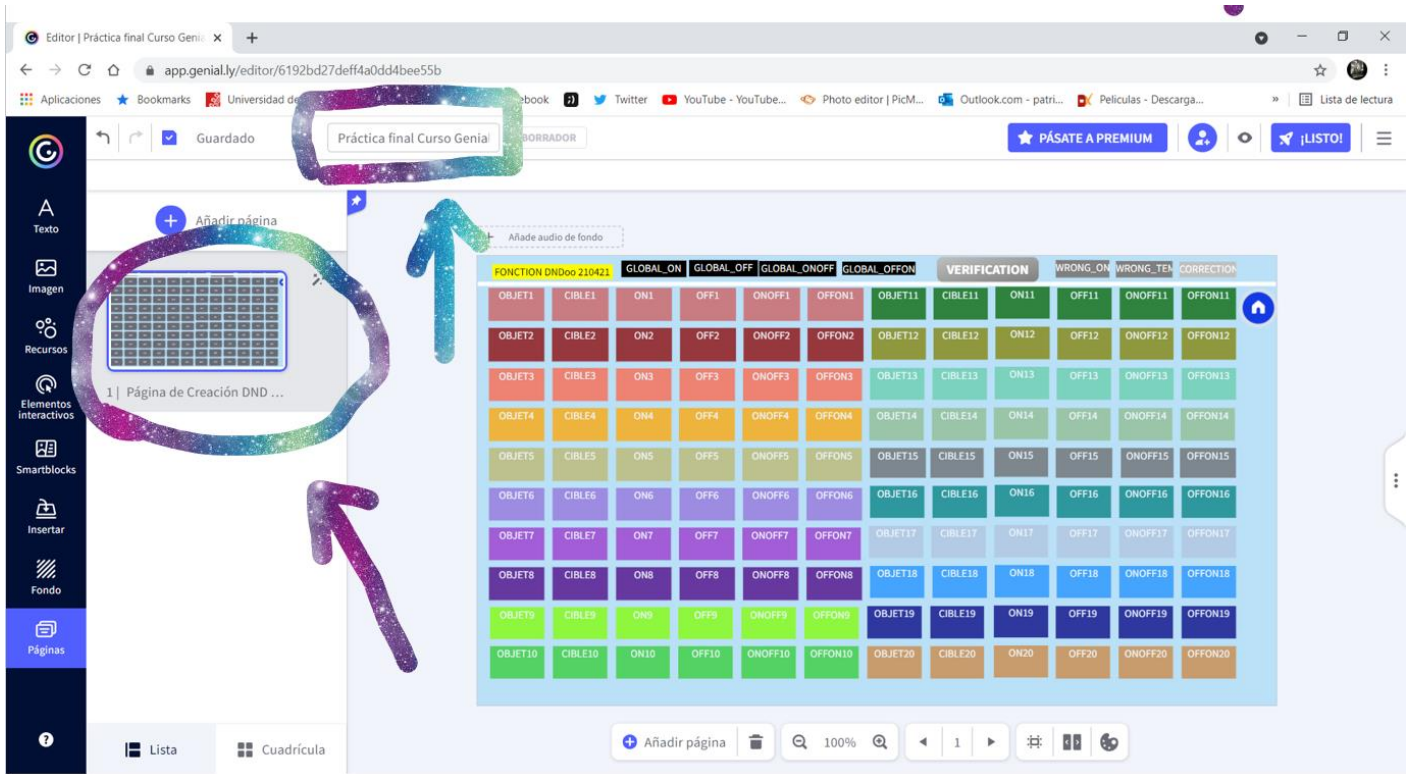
Editor | Práctica final Curso Genia ×
app.genial.ly/editor/6192bd27deff4a0dd4bee55b
Aplicaciones Bookmarks Universidad de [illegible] ebook Twitter YouTube - YouTube... Photo editor | PicM... Outlook.com - patri... Peliculas - Descarga... » Lista de lectura

Guardado Práctica final Curso Genial BORRADOR PÁSATE A PREMIUM ¡LISTO!

Texto
Imagen
Recursos
Elementos interactivos
Smartblocks
Insertar
Fondo
Páginas

Añadir página
1 | Página de Creación DND ...

Añade audio de fondo

FONCTION DNDoo 210421 GLOBAL_ON GLOBAL_OFF GLOBAL_ONOFF GLOBAL_OFFON VERIFICATION WRONG_ON WRONG_TEN CORRECTION

| OBJET1 | CIBLE1 | ON1 | OFF1 | ONOFF1 | OFFON1 | OBJET11 | CIBLE11 | ON11 | OFF11 | ONOFF11 | OFFON11 |
|---|---|---|---|---|---|---|---|---|---|---|---|
| OBJET2 | CIBLE2 | ON2 | OFF2 | ONOFF2 | OFFON2 | OBJET12 | CIBLE12 | ON12 | OFF12 | ONOFF12 | OFFON12 |
| OBJET3 | CIBLE3 | ON3 | OFF3 | ONOFF3 | OFFON3 | OBJET13 | CIBLE13 | ON13 | OFF13 | ONOFF13 | OFFON13 |
| OBJET4 | CIBLE4 | ON4 | OFF4 | ONOFF4 | OFFON4 | OBJET14 | CIBLE14 | ON14 | OFF14 | ONOFF14 | OFFON14 |
| OBJET5 | CIBLE5 | ON5 | OFF5 | ONOFF5 | OFFON5 | OBJET15 | CIBLE15 | ON15 | OFF15 | ONOFF15 | OFFON15 |
| OBJET6 | CIBLE6 | ON6 | OFF6 | ONOFF6 | OFFON6 | OBJET16 | CIBLE16 | ON16 | OFF16 | ONOFF16 | OFFON16 |
| OBJET7 | CIBLE7 | ON7 | OFF7 | ONOFF7 | OFFON7 | OBJET17 | CIBLE17 | ON17 | OFF17 | ONOFF17 | OFFON17 |
| OBJET8 | CIBLE8 | ON8 | OFF8 | ONOFF8 | OFFON8 | OBJET18 | CIBLE18 | ON18 | OFF18 | ONOFF18 | OFFON18 |
| OBJET9 | CIBLE9 | ON9 | OFF9 | ONOFF9 | OFFON9 | OBJET19 | CIBLE19 | ON19 | OFF19 | ONOFF19 | OFFON19 |
| OBJET10 | CIBLE10 | ON10 | OFF10 | ONOFF10 | OFFON10 | OBJET20 | CIBLE20 | ON20 | OFF20 | ONOFF20 | OFFON20 |

Lista Cuadrícula
Añadir página 100% 1